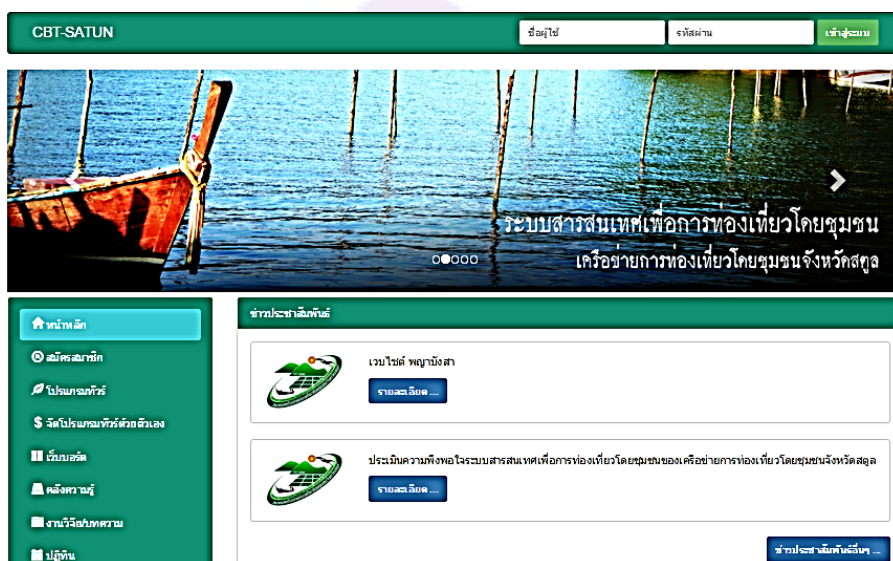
CBT-SATUN

ชื่อผู้ใช้

รหัสผ่าน

เข้าสู่ระบบ

ระบบสารสนเทศเพื่อการท่องเที่ยวโดยชุมชน

เครือข่ายการท่องเที่ยวโดยชุมชนจังหวัดสตูล

หน้าหลัก

สมัครสมาชิก

โปรแกรมทัวร์

จัดโปรแกรมทัวร์ด้วยตัวเอง

เว็บบอร์ด

คลังความรู้

งานวิจัย/บทความ

ปฏิทิน

ข่าวประชาสัมพันธ์

เวบไซต์ พญาบังสา

รายละเอียด ...

ประเมินความพึงพอใจระบบสารสนเทศเพื่อการท่องเที่ยวโดยชุมชนของเครือข่ายการท่องเที่ยวโดยชุมชนจังหวัดสตูล

รายละเอียด ...

ข่าวประชาสัมพันธ์อื่นๆ ...